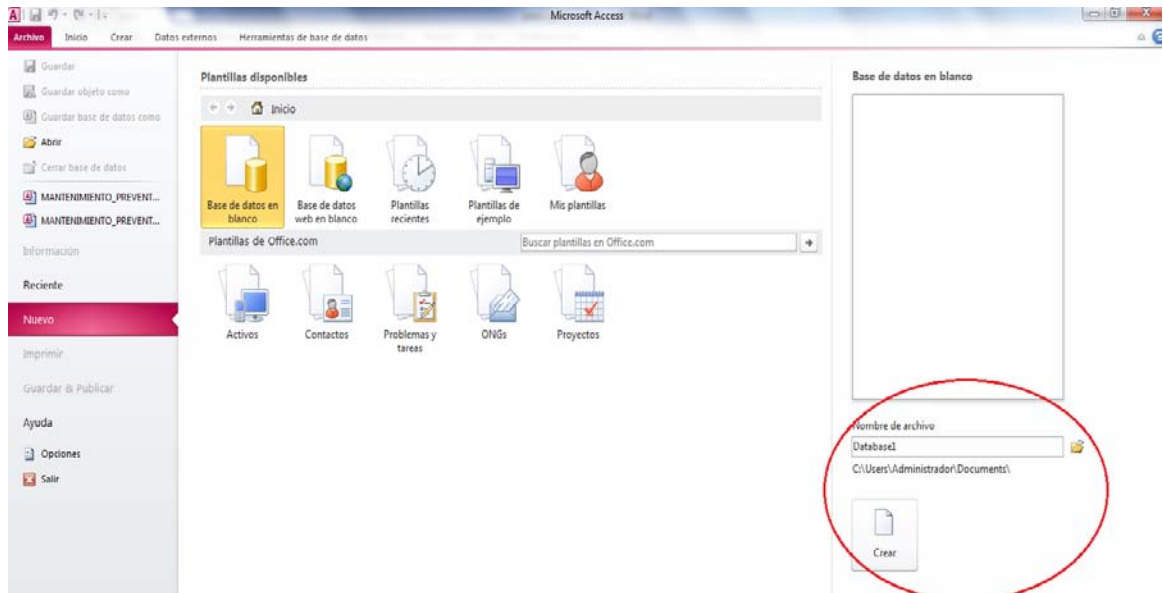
Microsoft Access

Archivo Inicio Crear Datos externos Herramientas de base de datos

Guardar
Guardar objeto como
Guardar base de datos como
Abrir
Cerrar base de datos
MANTENIMIENTO_PREVENT...
MANTENIMIENTO_PREVENT...
Información
Reciente
Nuevo
Imprimir
Guardar & Publicar
Ayuda
Opciones
Salir

Plantillas disponibles

Inicio

Base de datos en blanco
Base de datos web en blanco
Plantillas recientes
Plantillas de ejemplo
Mis plantillas

Plantillas de Office.com
Buscar plantillas en Office.com

Activos
Contactos
Problemas y tareas
ONGs
Proyectos

Base de datos en blanco

Nombre de archivo
Database1
C:\Users\Administrador\Documents\

Crear